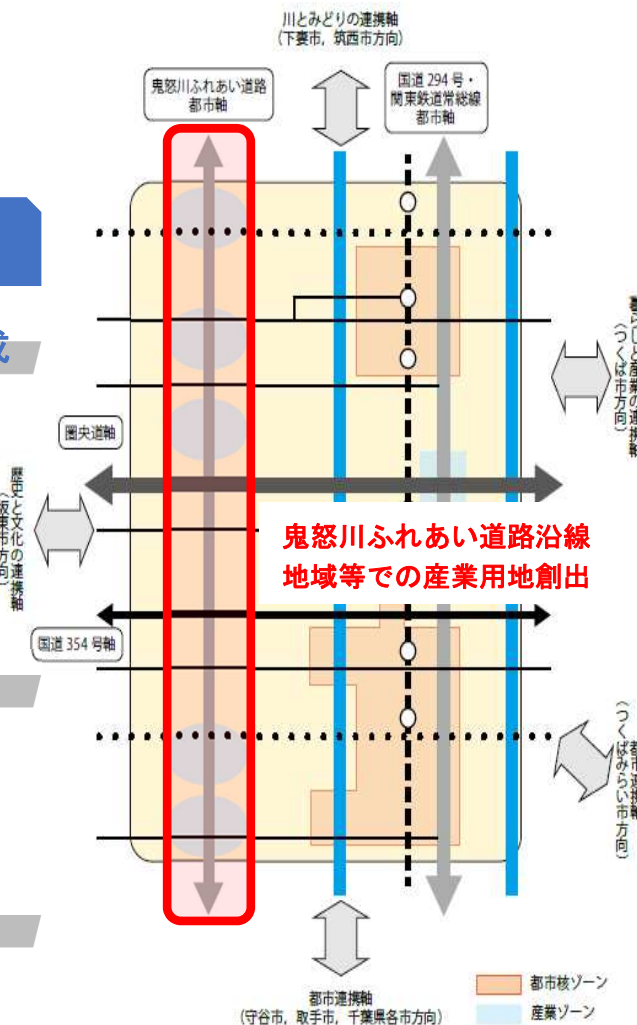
川とみどりの連携軸
（下妻市，筑西市方向）

鬼怒川ふれあい道路
都市軸

国道 294 号・
関東鉄道常総線
都市軸

圏央道軸

歴史と文化の連携軸
（坂東市方向）

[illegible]と産業の連携軸
（つくば市方向）

鬼怒川ふれあい道路沿線
地域等での産業用地創出

国道 354 号軸

都市連携軸
（つくばみらい市方向）

都市連携軸
（守谷市，取手市，千葉県各市方向）

都市核ゾーン
産業ゾーン